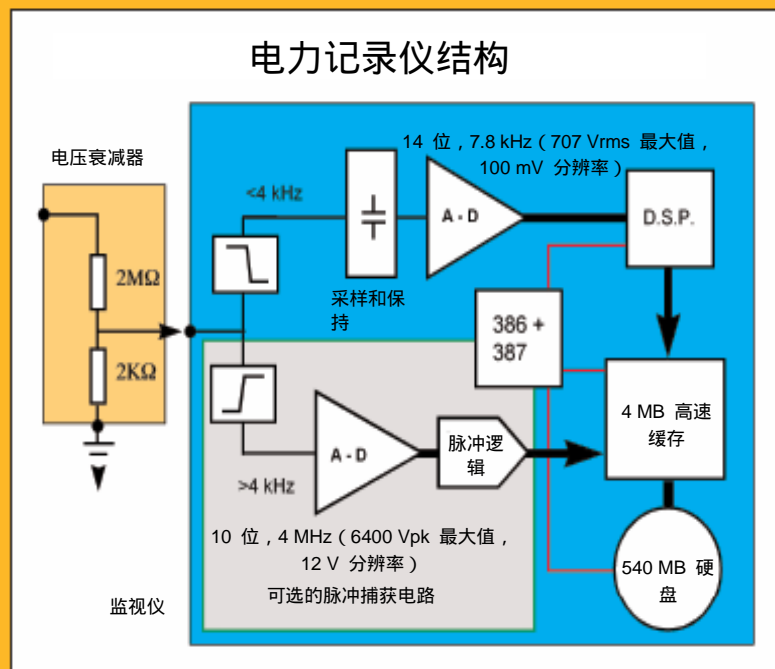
电力记录仪结构

电压衰减器

2MΩ

2KΩ

<4 kHz

采样和保持

14 位，7.8 kHz（707 Vrms 最大值，100 mV 分辨率）

A - D

D.S.P.

386 + 387

4 MB 高速缓存

A - D

脉冲逻辑

>4 kHz

10 位，4 MHz（6400 Vpk 最大值，12 V 分辨率）

可选的脉冲捕获电路

540 MB 硬盘

监视仪